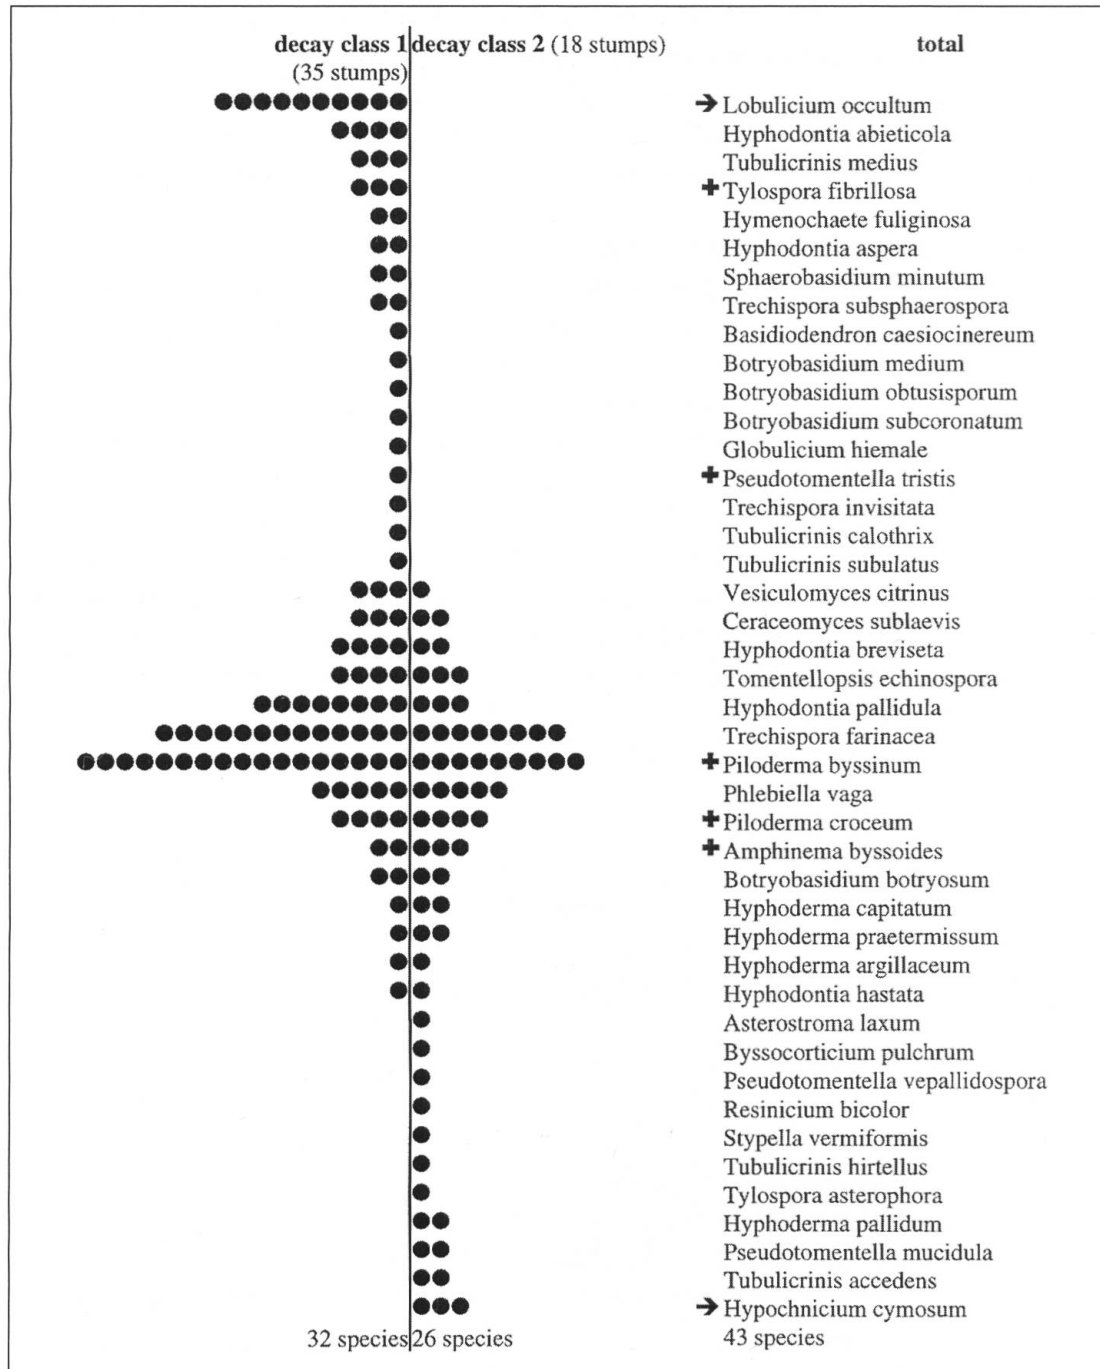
decay class 1 (35 stumps) decay class 2 (18 stumps) total

→ Lobulicium occultum
Hyphodontia abieticola
Tubulicrinis medius
✚ Tylospora fibrillosa
Hymenochaete fuliginosa
Hyphodontia aspera
Sphaerobasidium minutum
Trechispora subsphaerospora
Basidiodendron caesiocinereum
Botryobasidium medium
Botryobasidium obtusisporum
Botryobasidium subcoronatum
Globulicium hiemale
✚ Pseudotomentella tristis
Trechispora invisitata
Tubulicrinis calothrix
Tubulicrinis subulatus
Vesiculomyces citrinus
Ceraceomyces sublaevis
Hyphodontia breviseta
Tomentellopsis echinospora
Hyphodontia pallidula
Trechispora farinacea
✚ Piloderma byssinum
Phlebiella vaga
✚ Piloderma croceum
✚ Amphinema byssoides
Botryobasidium botryosum
Hyphoderma capitatum
Hyphoderma praetermissum
Hyphoderma argillaceum
Hyphodontia hastata
Asterostroma laxum
Byssocorticium pulchrum
Pseudotomentella vepallidospora
Resinicium bicolor
Stypella vermiformis
Tubulicrinis hirtellus
Tylospora asterophora
Hyphoderma pallidum
Pseudotomentella mucidula
Tubulicrinis accedens
→ Hypochnicium cymosum

32 species 26 species 43 species